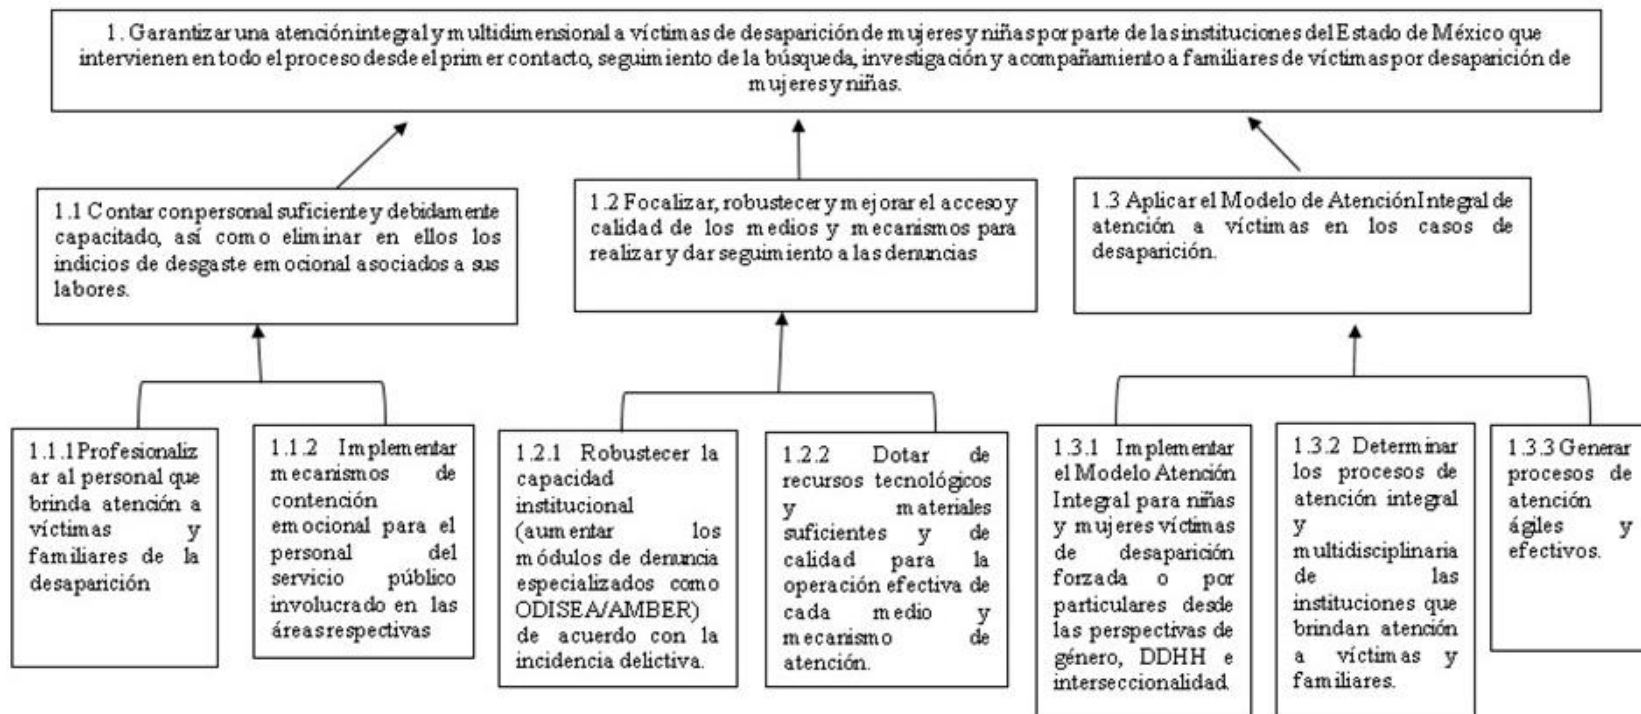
1. Garantizar una atención integral y multidimensional a víctimas de desaparición de mujeres y niñas por parte de las instituciones del Estado de México que intervienen en todo el proceso desde el primer contacto, seguimiento de la búsqueda, investigación y acompañamiento a familiares de víctimas por desaparición de mujeres y niñas.

1.1 Contar con personal suficiente y debidamente capacitado, así como eliminar en ellos los indicios de desgaste emocional asociados a sus labores.

1.2 Focalizar, robustecer y mejorar el acceso y calidad de los medios y mecanismos para realizar y dar seguimiento a las denuncias

1.3 Aplicar el Modelo de Atención Integral de atención a víctimas en los casos de desaparición.

1.1.1 Profesionalizar al personal que brinda atención a víctimas y familiares de la desaparición

1.1.2 Implementar mecanismos de contención emocional para el personal del servicio público involucrado en las áreas respectivas

1.2.1 Robustecer la capacidad institucional (aumentar los módulos de denuncia especializados como ODISEA/AMBER) de acuerdo con la incidencia delictiva.

1.2.2 Dotar de recursos tecnológicos y materiales suficientes y de calidad para la operación efectiva de cada medio y mecanismo de atención.

1.3.1 Implementar el Modelo Atención Integral para niñas y mujeres víctimas de desaparición forzada o por particulares desde las perspectivas de género, DDHH e interseccionalidad.

1.3.2 Determinar los procesos de atención integral y multidisciplinaria de las instituciones que brindan atención a víctimas y familiares.

1.3.3 Generar procesos de atención ágiles y efectivos.